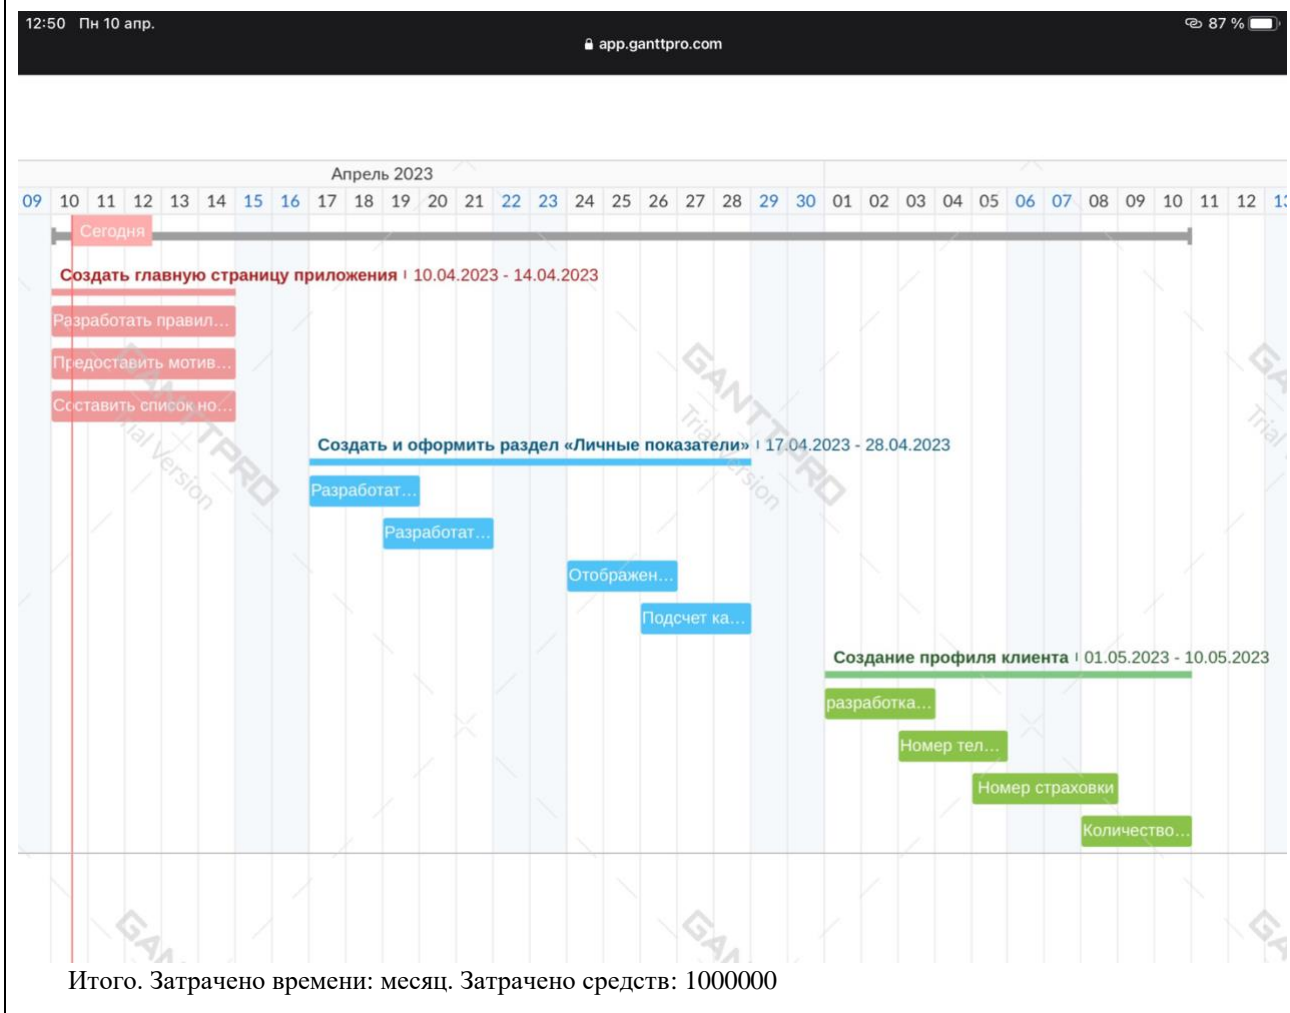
12:50 Пн 10 апр.
app.ganttpro.com
87 %

Апрель 2023

| 09 | 10 | 11 | 12 | 13 | 14 | 15 | 16 | 17 | 18 | 19 | 20 | 21 | 22 | 23 | 24 | 25 | 26 | 27 | 28 | 29 | 30 | 01 | 02 | 03 | 04 | 05 | 06 | 07 | 08 | 09 | 10 | 11 | 12 | 1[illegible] |
|---|---|---|---|---|---|---|---|---|---|---|---|---|---|---|---|---|---|---|---|---|---|---|---|---|---|---|---|---|---|---|---|---|---|---|

Сегодня

Создать главную страницу приложения | 10.04.2023 - 14.04.2023

Разработать правил...

Предоставить мотив...

Составить список но...

Создать и оформить раздел «Личные показатели» | 17.04.2023 - 28.04.2023

Разработат...

Разработат...

Отображен...

Подсчет ка...

Создание профиля клиента | 01.05.2023 - 10.05.2023

разработка...

Номер тел...

Номер страховки

Количество...

GANTTPRO Trial Version

Итого. Затрачено времени: месяц. Затрачено средств: 1000000